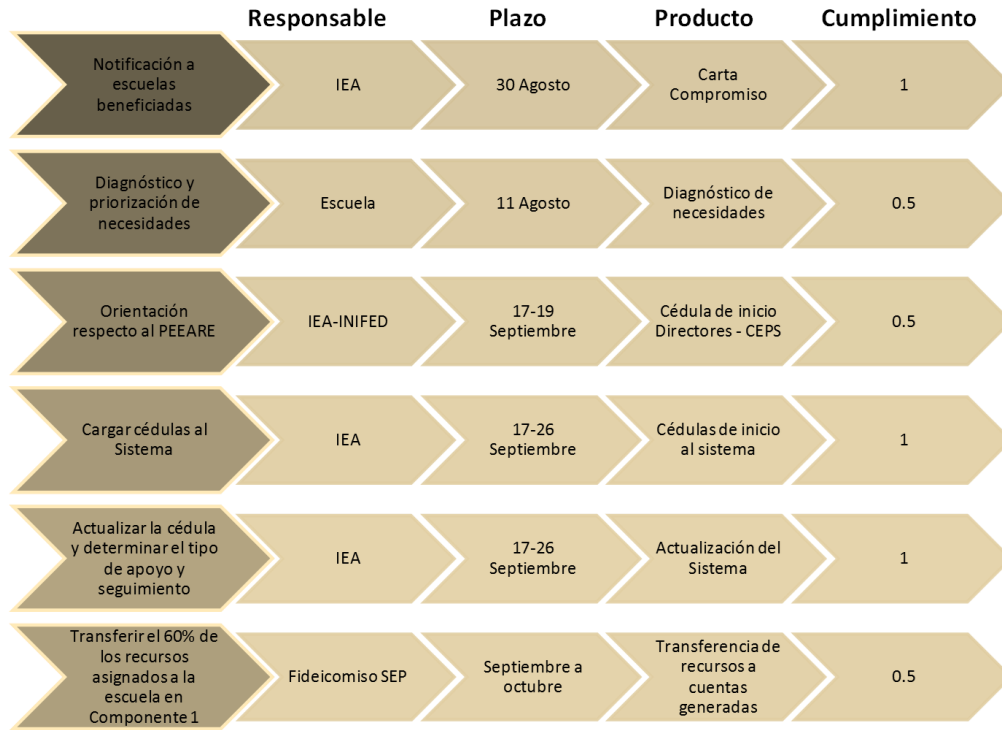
| | Responsable | Plazo | Producto | Cumplimiento |
|---|---|---|---|---|
| Notificación a escuelas beneficiadas | IEA | 30 Agosto | Carta Compromiso | 1 |
| Diagnóstico y priorización de necesidades | Escuela | 11 Agosto | Diagnóstico de necesidades | 0.5 |
| Orientación respecto al PEEARE | IEA-INIFED | 17-19 Septiembre | Cédula de inicio Directores - CEPS | 0.5 |
| Cargar cédulas al Sistema | IEA | 17-26 Septiembre | Cédulas de inicio al sistema | 1 |
| Actualizar la cédula y determinar el tipo de apoyo y seguimiento | IEA | 17-26 Septiembre | Actualización del Sistema | 1 |
| Transferir el 60% de los recursos asignados a la escuela en Componente 1 | Fideicomiso SEP | Septiembre a octubre | Transferencia de recursos a cuentas generadas | 0.5 |